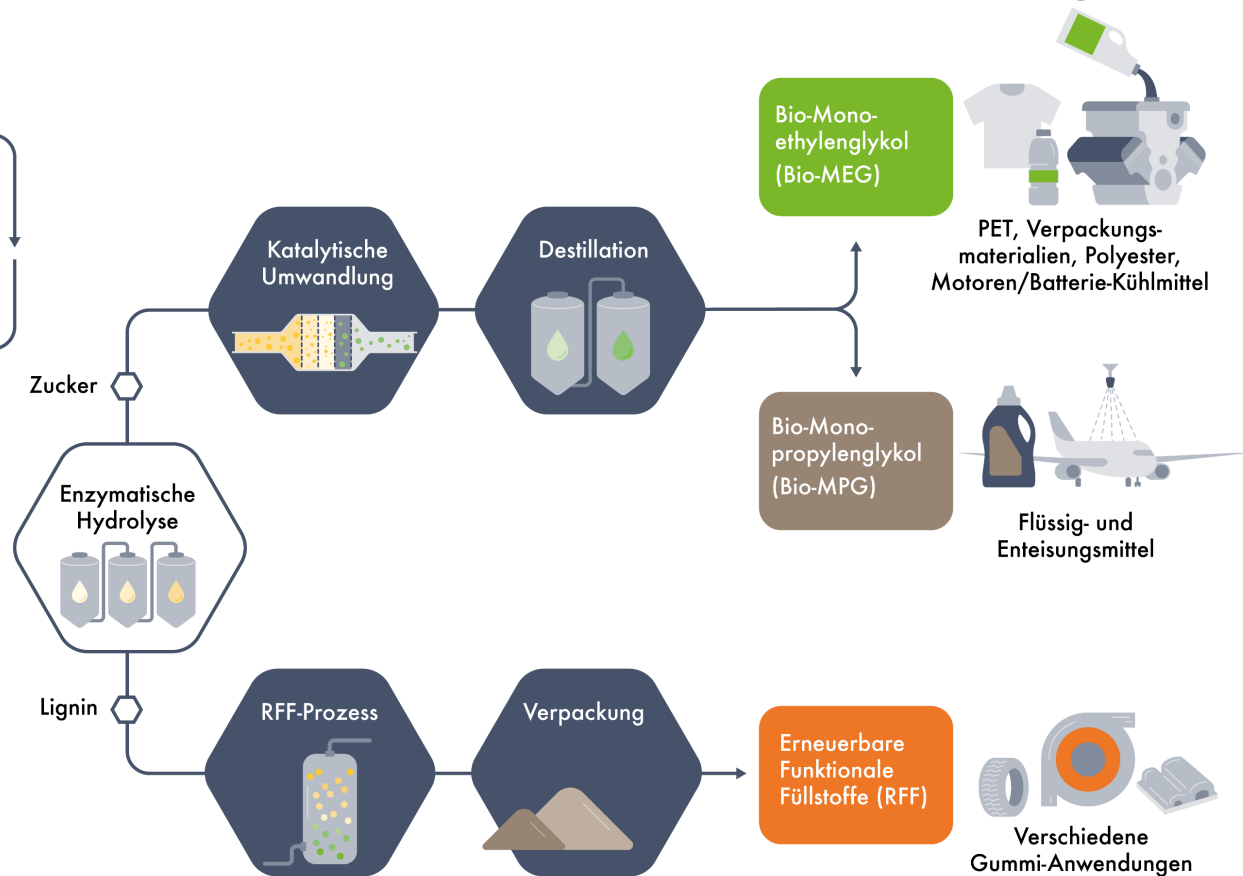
Bio-Monoethylenglykol (Bio-MEG)

PET, Verpackungsmaterialien, Polyester, Motoren/Batterie-Kühlmittel

Katalytische Umwandlung

Destillation

Zucker

Bio-Monopropylenglykol (Bio-MPG)

Flüssig- und Enteisungsmittel

Enzymatische Hydrolyse

Lignin

RFF-Prozess

Verpackung

Erneuerbare Funktionale Füllstoffe (RFF)

Verschiedene Gummi-Anwendungen